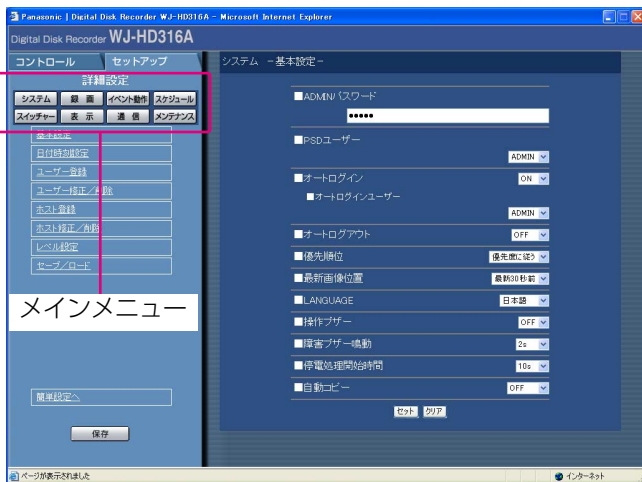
Panasonic | Digital Disk Recorder WJ-HD316A - Microsoft Internet Explorer

Digital Disk Recorder WJ-HD316A

コントロール　セットアップ

詳細設定

システム　録画　イベント動作　スケジュール

スイッチャー　表示　通信　メンテナンス

基本設定

日付時刻設定

ユーザー登録

ユーザー修正／削除

ホスト登録

ホスト修正／削除

レベル設定

セーブ／ロード

メインメニュー

簡単設定へ

保存

システム　-基本設定-

■ADMINパスワード

•••••

■PSDユーザー

ADMIN

■オートログイン

ON

■オートログインユーザー

ADMIN

■オートログアウト

OFF

■優先順位

優先度に従う

■最新画像位置

最新30秒前

■LANGUAGE

日本語

■操作ブザー

OFF

■障害ブザー鳴動

2s

■停電処理開始時間

10s

■自動コピー

OFF

セット　クリア

ページが表示されました

インターネット